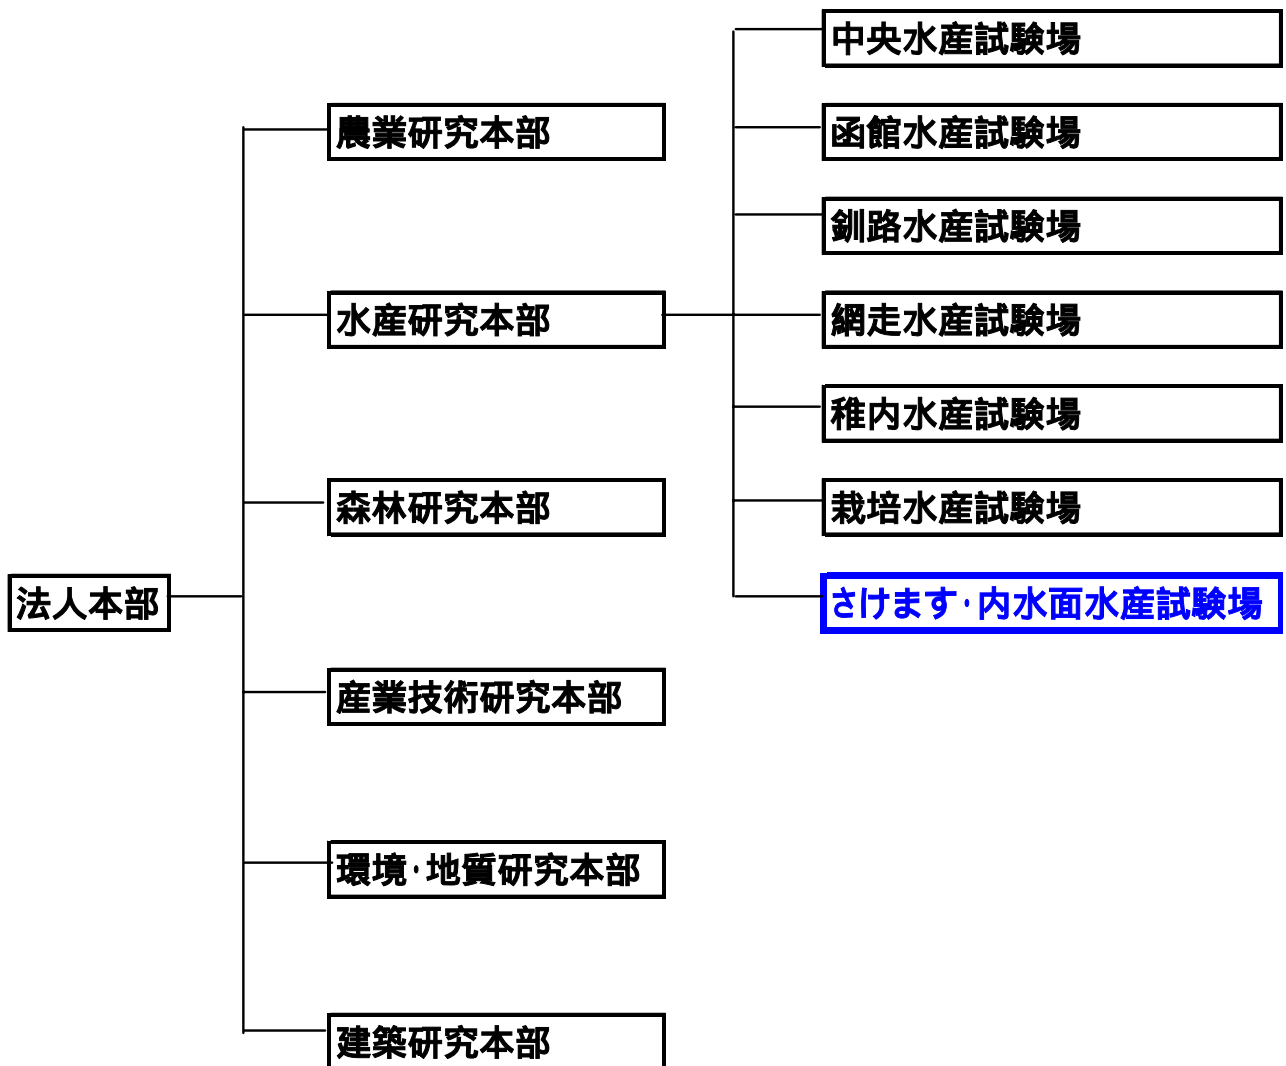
中央水産試験場

函館水産試験場

釧路水産試験場

網走水産試験場

稚内水産試験場

栽培水産試験場

さけます･内水面水産試験場

農業研究本部

水産研究本部

森林研究本部

法人本部

産業技術研究本部

環境･地質研究本部

建築研究本部